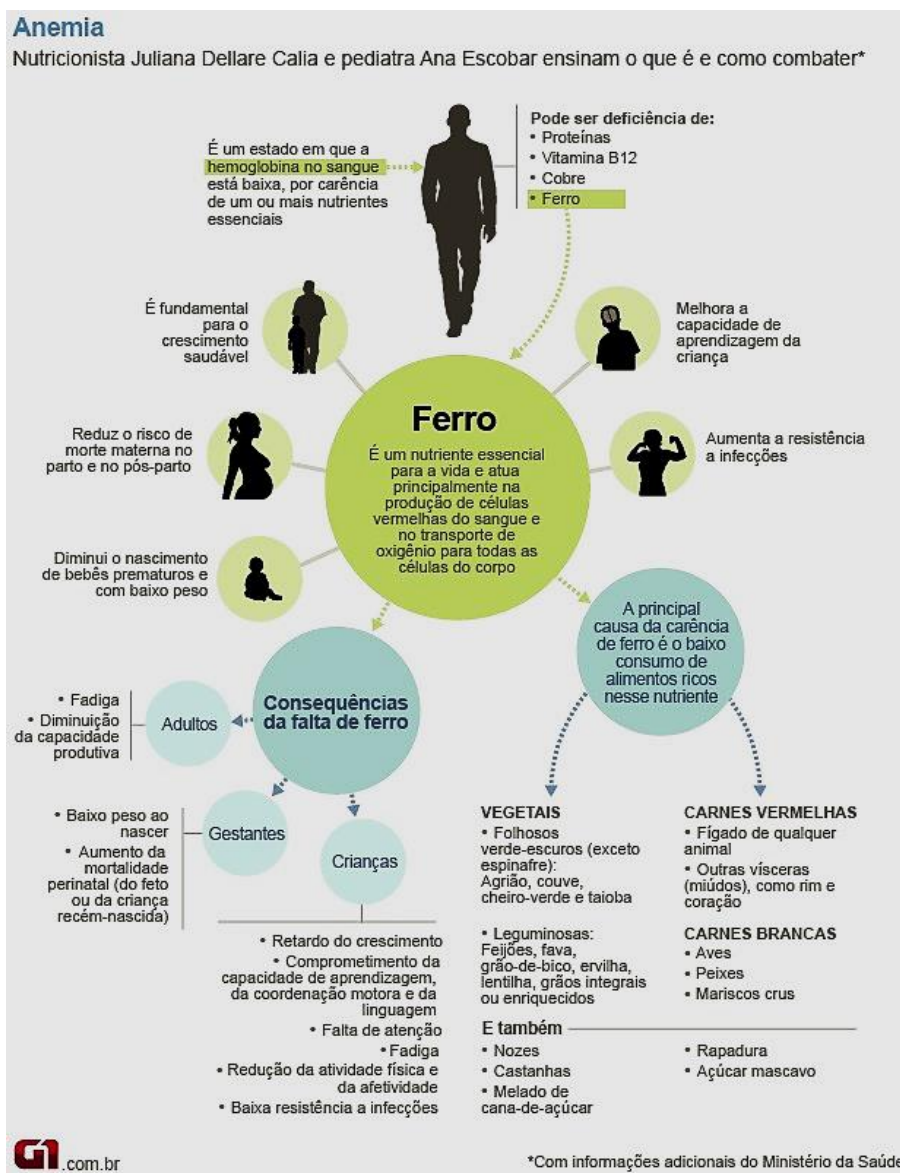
Anemia
Nutricionista Juliana Dellare Calia e pediatra Ana Escobar ensinam o que é e como combater*

É um estado em que a hemoglobina no sangue está baixa, por carência de um ou mais nutrientes essenciais

Pode ser deficiência de:
• Proteínas
• Vitamina B12
• Cobre
• Ferro

É fundamental para o crescimento saudável

Melhora a capacidade de aprendizagem da criança

Reduz o risco de morte materna no parto e no pós-parto

Ferro
É um nutriente essencial para a vida e atua principalmente na produção de células vermelhas do sangue e no transporte de oxigênio para todas as células do corpo

Aumenta a resistência a infecções

Diminui o nascimento de bebês prematuros e com baixo peso

A principal causa da carência de ferro é o baixo consumo de alimentos ricos nesse nutriente

• Fadiga
• Diminuição da capacidade produtiva

Adultos

Consequências da falta de ferro

• Baixo peso ao nascer
• Aumento da mortalidade perinatal (do feto ou da criança recém-nascida)

Gestantes

Crianças

• Retardo do crescimento
• Comprometimento da capacidade de aprendizagem, da coordenação motora e da linguagem
• Falta de atenção
• Fadiga
• Redução da atividade física e da afetividade
• Baixa resistência a infecções

VEGETAIS
• Folhosos verde-escuros (exceto espinafre): Agrião, couve, cheiro-verde e taioba
• Leguminosas: Feijões, fava, grão-de-bico, ervilha, lentilha, grãos integrais ou enriquecidos

CARNES VERMELHAS
• Fígado de qualquer animal
• Outras vísceras (miúdos), como rim e coração

CARNES BRANCAS
• Aves
• Peixes
• Mariscos crus

E também
• Nozes
• Castanhas
• Melado de cana-de-açúcar
• Rapadura
• Açúcar mascavo

G1.com.br

*Com informações adicionais do Ministério da Saúde